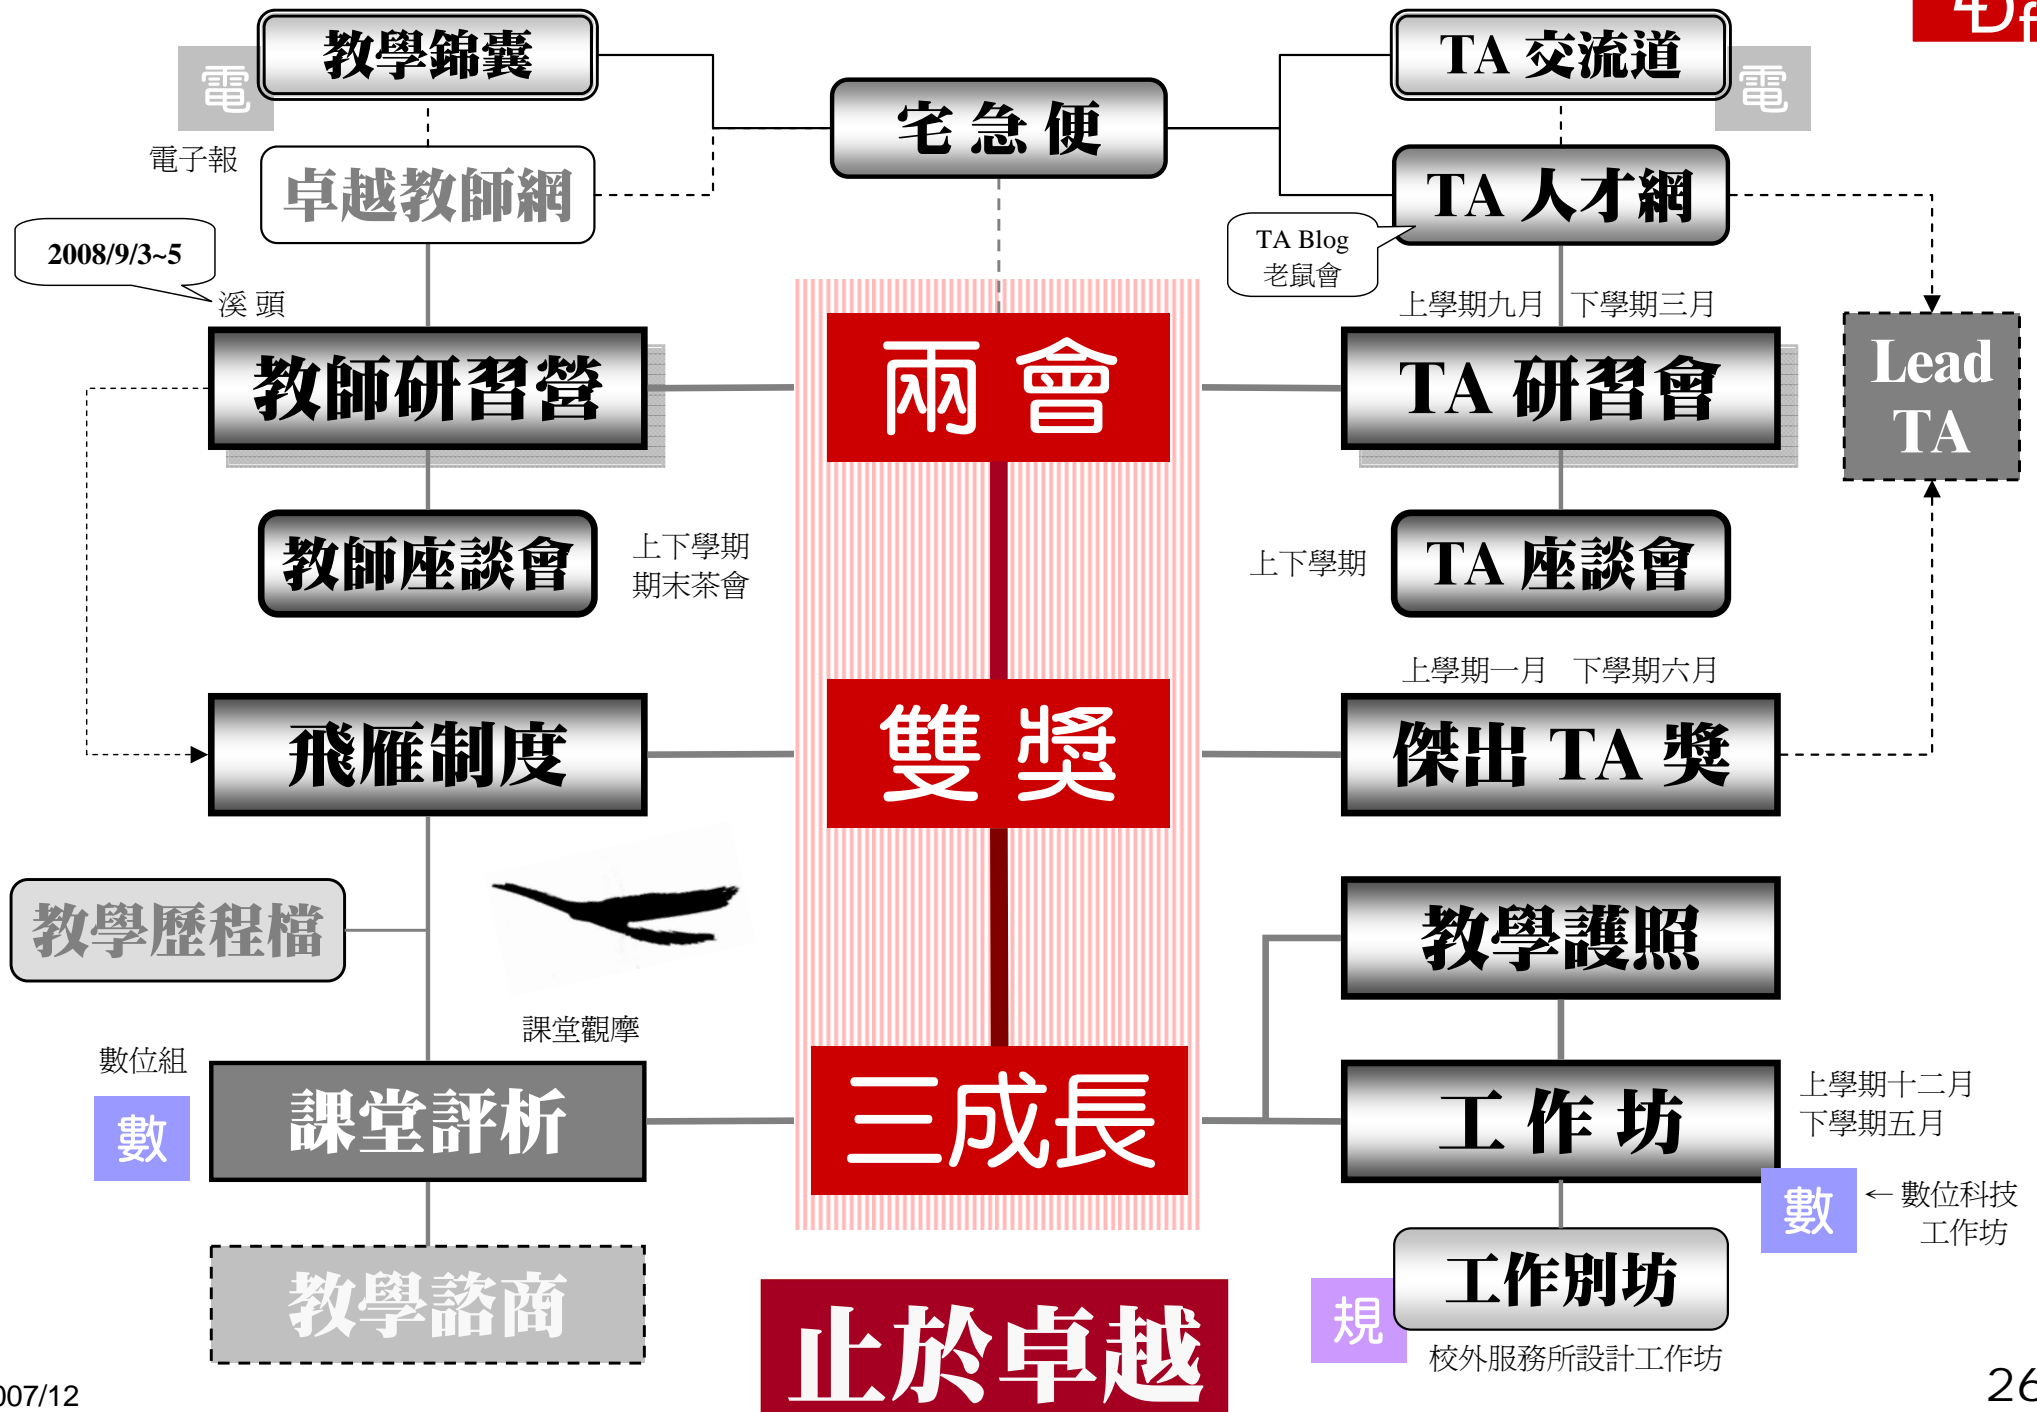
教學錦囊
電
電子報
卓越教師網
宅急便
TA 交流道
電
TA 人才網
TA Blog
老鼠會
2008/9/3~5
溪 頭
教師研習營
兩 會
上學期九月 下學期三月
TA 研習會
Lead TA
教師座談會
上下學期
期末茶會
上下學期
TA 座談會
上學期一月 下學期六月
飛雁制度
雙 獎
傑出 TA 獎
教學歷程檔
教學護照
課堂觀摩
數位組
數
課堂評析
三成長
工 作 坊
上學期十二月
下學期五月
數
← 數位科技工作坊
教學諮商
止於卓越
規
工作別坊
校外服務所設計工作坊
007/12
26